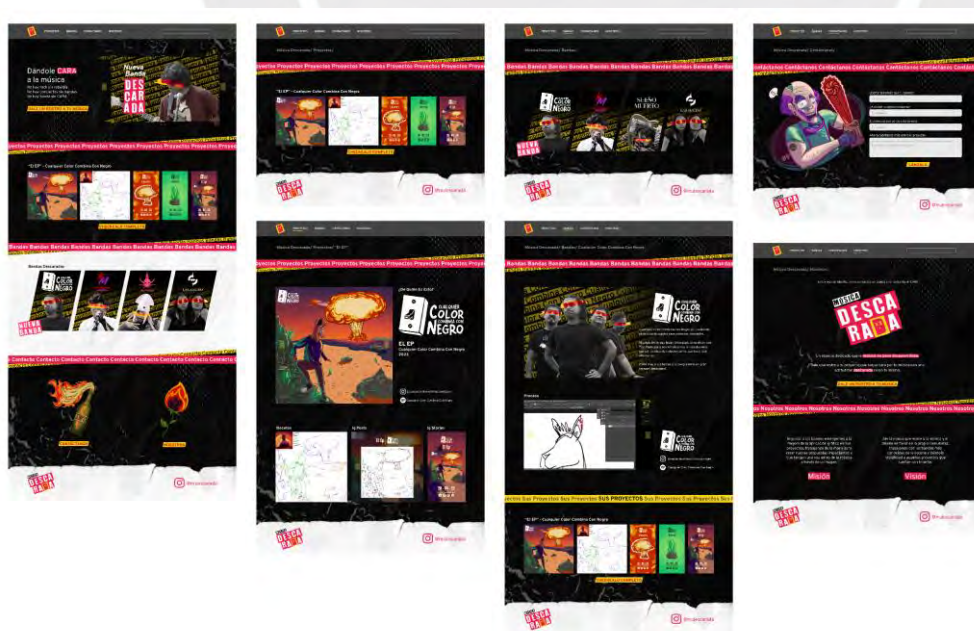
Dándole CARA a la música

Nueva Banda DESCARADA

Proyectos Proyectos Proyectos Proyectos

"El EP" - Cualquier Color Combina Con Negro

Bandas Bandas Bandas Bandas Bandas

Bandas Descaradas

CUALQUIER COLOR COMBINA CON NEGRO

NUEVA BANDA

Contacto Contacto Contacto Contacto

DESCARADA

@musicadescarada

Bandas Bandas Bandas Bandas Bandas Bandas

SUEÑO MEJICO

NUEVA BANDA

Contáctanos Contáctanos Contáctanos

Proyectos Proyectos Proyectos Proyectos

CUALQUIER COLOR COMBINA CON NEGRO

EL EP
Cualquier Color Combina Con Negro
2021

Bandas Bandas Bandas Bandas Bandas

CUALQUIER COLOR COMBINA CON NEGRO

Sus Proyectos Sus Proyectos SUS PROYECTOS Sus Proyectos

"El EP" - Cualquier Color Combina Con Negro

MÚSICA DESCARADA

Nosotros Nosotros Nosotros Nosotros

Misión

Visión

DESCARADA

@musicadescarada